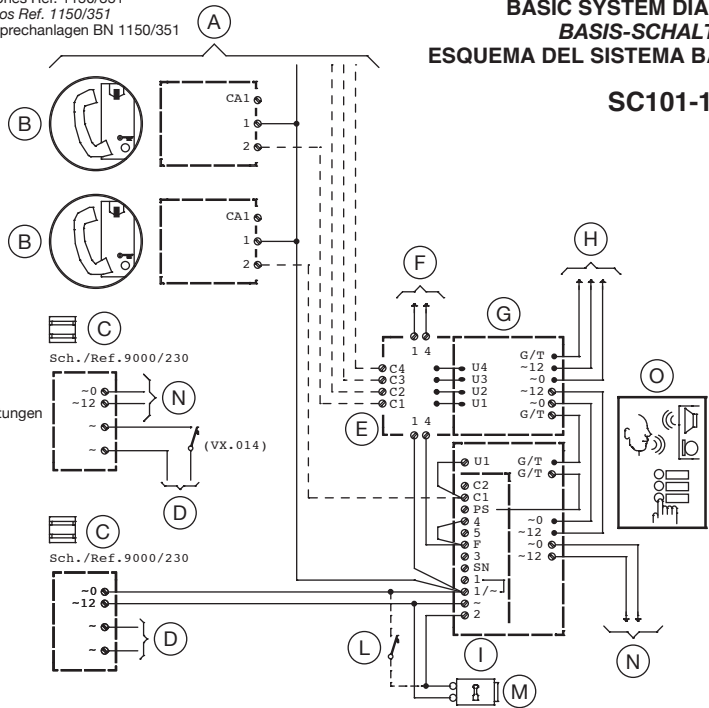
ones Ref. 1150/351
os Ref. 1150/351
prechanlagen BN 1150/351

BASIC SYSTEM DIA
BASIS-SCHALT
ESQUEMA DEL SISTEMA BA

SC101-1

A

B
CA1
1
2

B
CA1
1
2

F
H
G

C
Sch./Ref.9000/230

1 4
C4
C3
C2
C1
U4
U3
U2
U1
G/T
~12
~0
~12
~0
G/T

O

~0
~12
N
tungen
~
~
(VX.014)
D

E
1 4
U1
C2
C1
PS
4
5
F
3
SN
1
1/~
~
2
G/T
G/T
~0
~12
~0
~12

C
Sch./Ref.9000/230
~0
~12
~
~
D

L
I
N
M